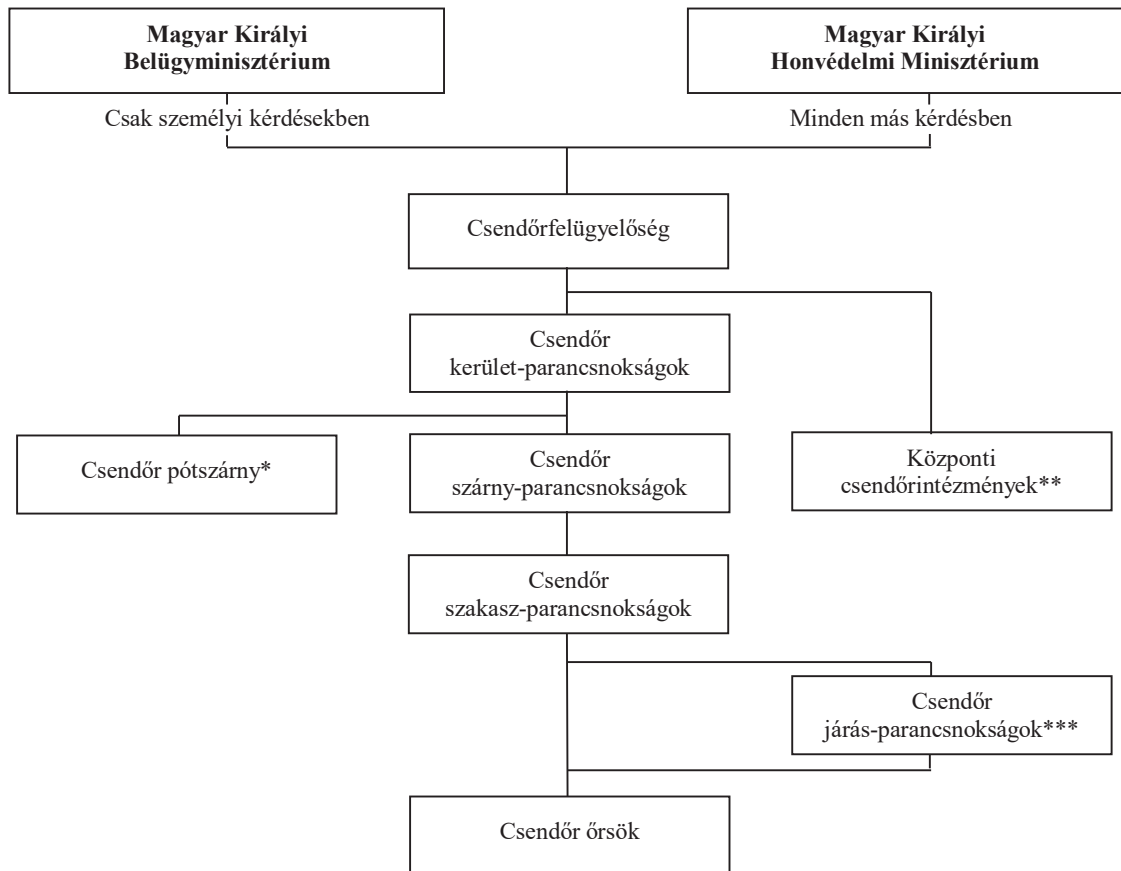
**Magyar Királyi Belügyminisztérium**

**Magyar Királyi Honvédelmi Minisztérium**

Csak személyi kérdésekben

Minden más kérdésben

Csendőrfelügyelőség

Csendőr kerület-parancsnokságok

Csendőr pótszárny*

Csendőr szárny-parancsnokságok

Központi csendőrintézmények**

Csendőr szakasz-parancsnokságok

Csendőr járás-parancsnokságok***

Csendőr őrsök